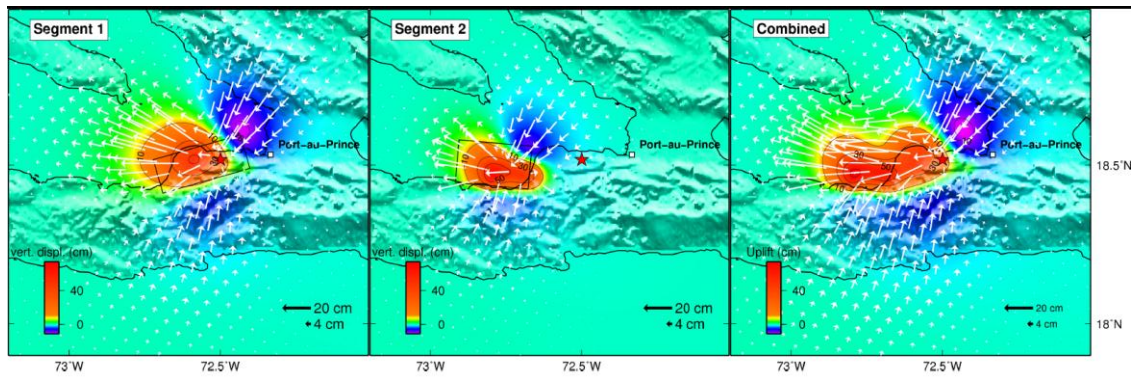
Segment 1

Port-au-Prince

vert. displ. (cm)

40

0

20 cm

4 cm

73°W

72.5°W

Segment 2

Port-au-Prince

vert. displ. (cm)

40

0

20 cm

4 cm

73°W

72.5°W

Combined

Port-au-Prince

30

50

10

Uplift (cm)

40

0

20 cm

4 cm

73°W

72.5°W

18.5°N

18°N